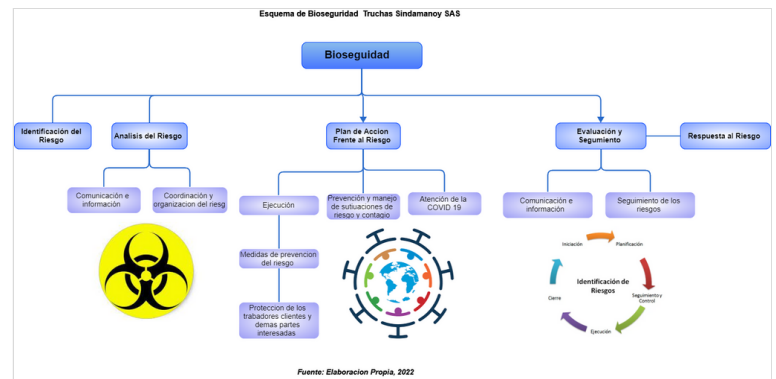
Esquema de Bioseguridad Truchas Sindamanoy SAS

Bioseguridad

Identificación del Riesgo

Analisis del Riesgo

Plan de Accion Frente al Riesgo

Evaluación y Seguimiento

Respuesta al Riesgo

Comunicación e información

Coordinación y organizacion del riesg

Ejecución

Prevención y manejo de sutuauciones de riesgo y contagio

Atención de la COVID 19

Comunicación e información

Seguimiento de los riesgos

Medidas de prevencion del riesgo

Proteccion de los trabadores clientes y demas partes interesadas

Iniciación

Planificación

Identificación de Riesgos

Seguimiento y Control

Cierre

Ejecución

Fuente: Elaboracion Propia, 2022